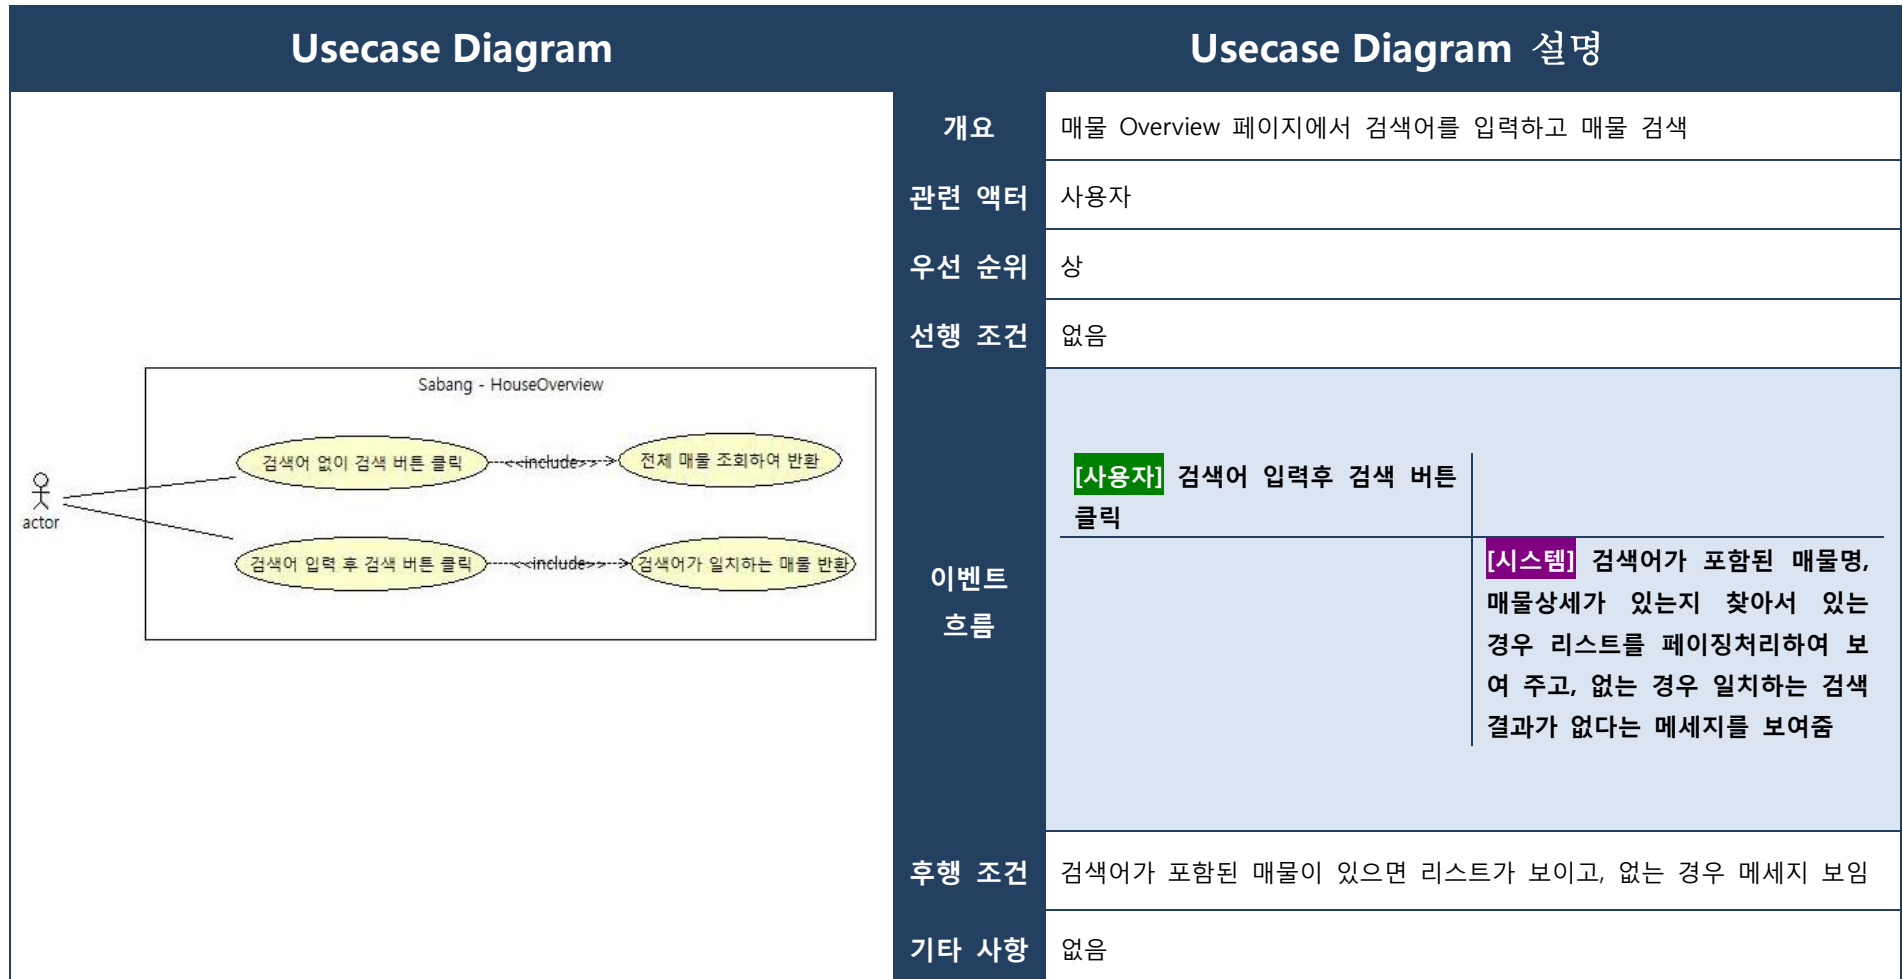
Usecase Diagram

Sabang - HouseOverview

actor

검색어 없이 검색 버튼 클릭

<<include>>

전체 매물 조회하여 반환

검색어 입력 후 검색 버튼 클릭

<<include>>

검색어가 일치하는 매물 반환

Usecase Diagram 설명

| 개요 | 매물 Overview 페이지에서 검색어를 입력하고 매물 검색 |
|---|---|
| 관련 액터 | 사용자 |
| 우선 순위 | 상 |
| 선행 조건 | 없음 |
| 이벤트 흐름 | [사용자] 검색어 입력후 검색 버튼 클릭<br>[시스템] 검색어가 포함된 매물명, 매물상세가 있는지 찾아서 있는 경우 리스트를 페이징처리하여 보여 주고, 없는 경우 일치하는 검색 결과가 없다는 메세지를 보여줌 |
| 후행 조건 | 검색어가 포함된 매물이 있으면 리스트가 보이고, 없는 경우 메세지 보임 |
| 기타 사항 | 없음 |